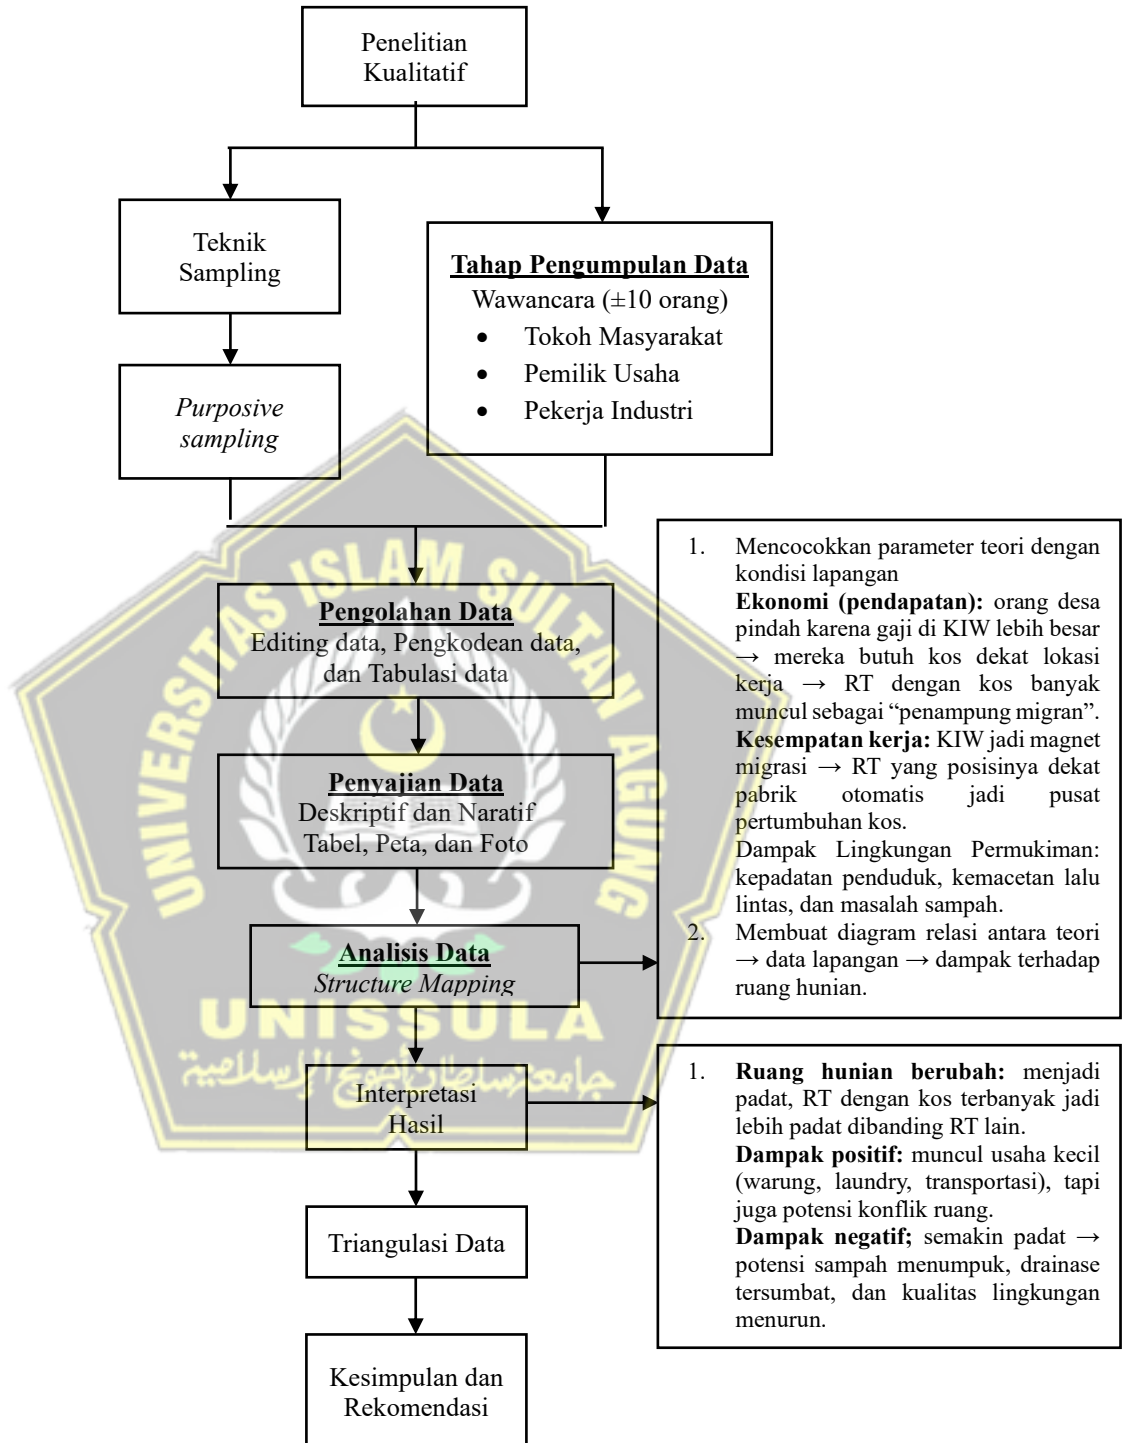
Penelitian Kualitatif

Teknik Sampling

Purposive sampling

**Tahap Pengumpulan Data**
Wawancara (±10 orang)
- Tokoh Masyarakat
- Pemilik Usaha
- Pekerja Industri

**Pengolahan Data**
Editing data, Pengkodean data, dan Tabulasi data

**Penyajian Data**
Deskriptif dan Naratif
Tabel, Peta, dan Foto

**Analisis Data**
*Structure Mapping*

1. Mencocokkan parameter teori dengan kondisi lapangan
**Ekonomi (pendapatan):** orang desa pindah karena gaji di KIW lebih besar → mereka butuh kos dekat lokasi kerja → RT dengan kos banyak muncul sebagai "penampung migran".
**Kesempatan kerja:** KIW jadi magnet migrasi → RT yang posisinya dekat pabrik otomatis jadi pusat pertumbuhan kos.
Dampak Lingkungan Permukiman: kepadatan penduduk, kemacetan lalu lintas, dan masalah sampah.
2. Membuat diagram relasi antara teori → data lapangan → dampak terhadap ruang hunian.

Interpretasi Hasil

1. **Ruang hunian berubah:** menjadi padat, RT dengan kos terbanyak jadi lebih padat dibanding RT lain.
**Dampak positif:** muncul usaha kecil (warung, laundry, transportasi), tapi juga potensi konflik ruang.
**Dampak negatif;** semakin padat → potensi sampah menumpuk, drainase tersumbat, dan kualitas lingkungan menurun.

Triangulasi Data

Kesimpulan dan Rekomendasi

UNIVERSITAS ISLAM SULTAN AGUNG
UNISSULA
جامعة سلطان أجوع الإسلامية